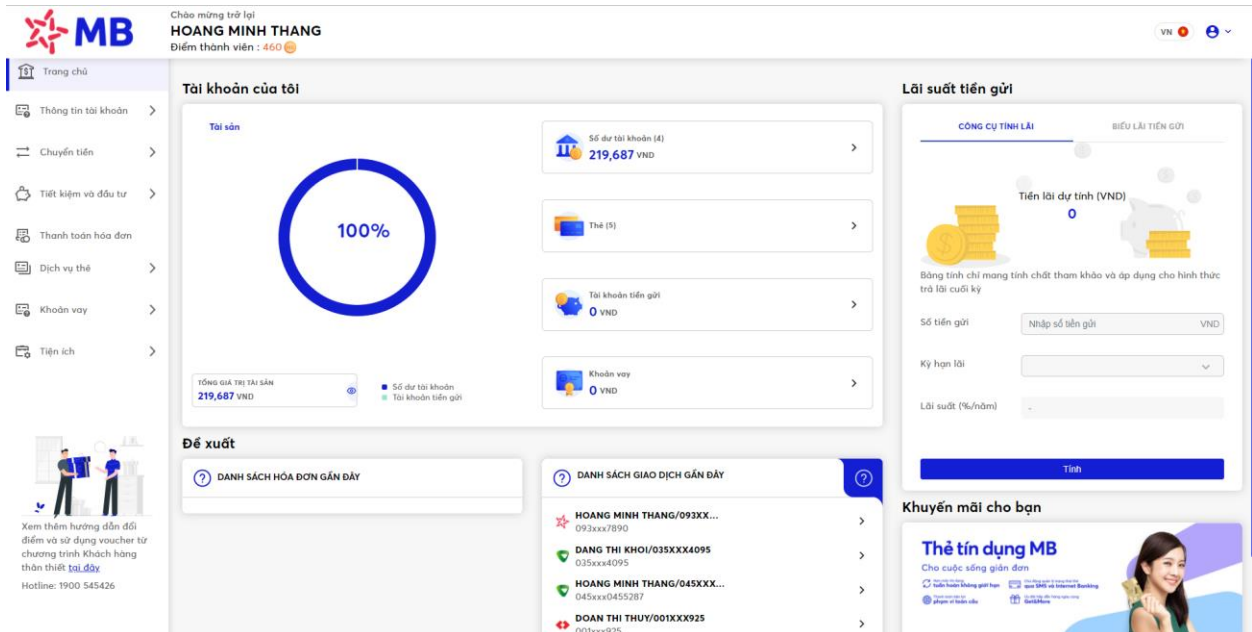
MB

Chào mừng trở lại
HOANG MINH THANG
Điểm thành viên : 460

VN

Trang chủ
Thông tin tài khoản
Chuyển tiền
Tiết kiệm và đầu tư
Thanh toán hóa đơn
Dịch vụ thẻ
Khoản vay
Tiện ích

Xem thêm hướng dẫn đổi điểm và sử dụng voucher từ chương trình Khách hàng thân thiết tại đây
Hotline: 1900 545426

Tài khoản của tôi

Tài sản

100%

TỔNG GIÁ TRỊ TÀI SẢN
219,687 VND

Số dư tài khoản
Tài khoản tiền gửi

Số dư tài khoản (4)
219,687 VND

Thẻ (5)

Tài khoản tiền gửi
0 VND

Khoản vay
0 VND

Đề xuất

DANH SÁCH HÓA ĐƠN GẦN ĐÂY

DANH SÁCH GIAO DỊCH GẦN ĐÂY

HOANG MINH THANG/093XX...
093xxx7890

DANG THI KHOI/035XXX4095
035xxx4095

HOANG MINH THANG/045XXX...
045xxx0455287

DOAN THI THUY/001XXX925
001xxx925

Lãi suất tiền gửi

CÔNG CỤ TÍNH LÃI
BIỂU LÃI TIỀN GỬI

Tiền lãi dự tính (VND)
0

Bảng tính chỉ mang tính chất tham khảo và áp dụng cho hình thức trả lãi cuối kỳ

Số tiền gửi
Nhập số tiền gửi
VND

Kỳ hạn lãi

Lãi suất (%/năm)
-

Tính

Khuyến mãi cho bạn

Thẻ tín dụng MB
Cho cuộc sống giản đơn
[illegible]